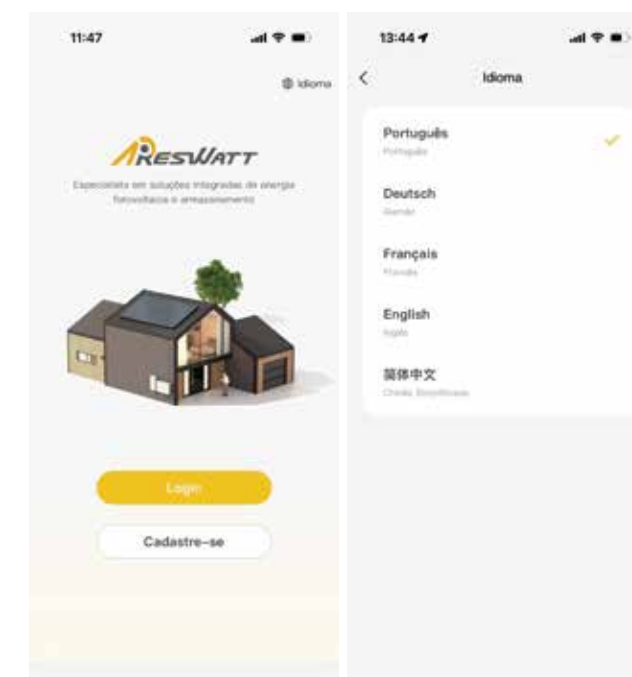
11:47

Idioma

ARESWATT

Especialista em soluções integradas de energia fotovoltaica e armazenamento

Login

Cadastre-se

13:44

Idioma

Português
Português

Deutsch
Alemão

Français
Francês

English
Inglês

简体中文
Chinês Simplificado